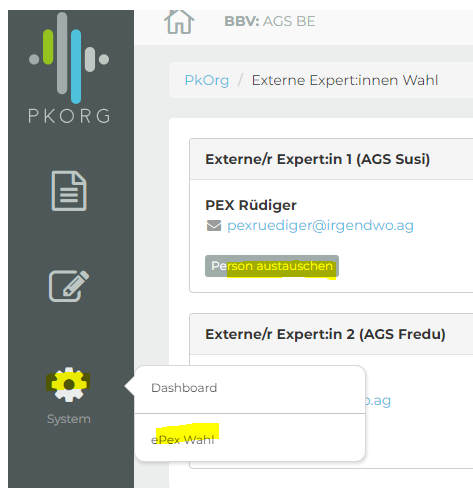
PKORG

System

BBV: AGS BE

PkOrg / Externe Expert:innen Wahl

Externe/r Expert:in 1 (AGS Susi)

PEX Rüdiger
pexruediger@irgendwo.ag

Person austauschen

Externe/r Expert:in 2 (AGS Fredu)

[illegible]o.ag

Dashboard

ePex Wahl